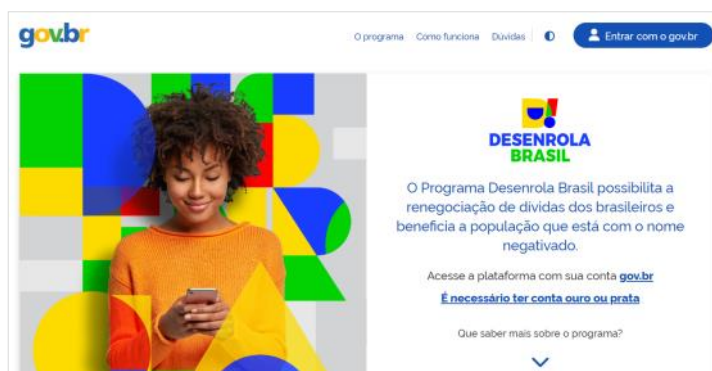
gov.br

O programa Como funciona Dúvidas

Entrar com o gov.br

DESENROLA BRASIL

O Programa Desenrola Brasil possibilita a renegociação de dívidas dos brasileiros e beneficia a população que está com o nome negativado.

Acesse a plataforma com sua conta gov.br

É necessário ter conta ouro ou prata

Que saber mais sobre o programa?